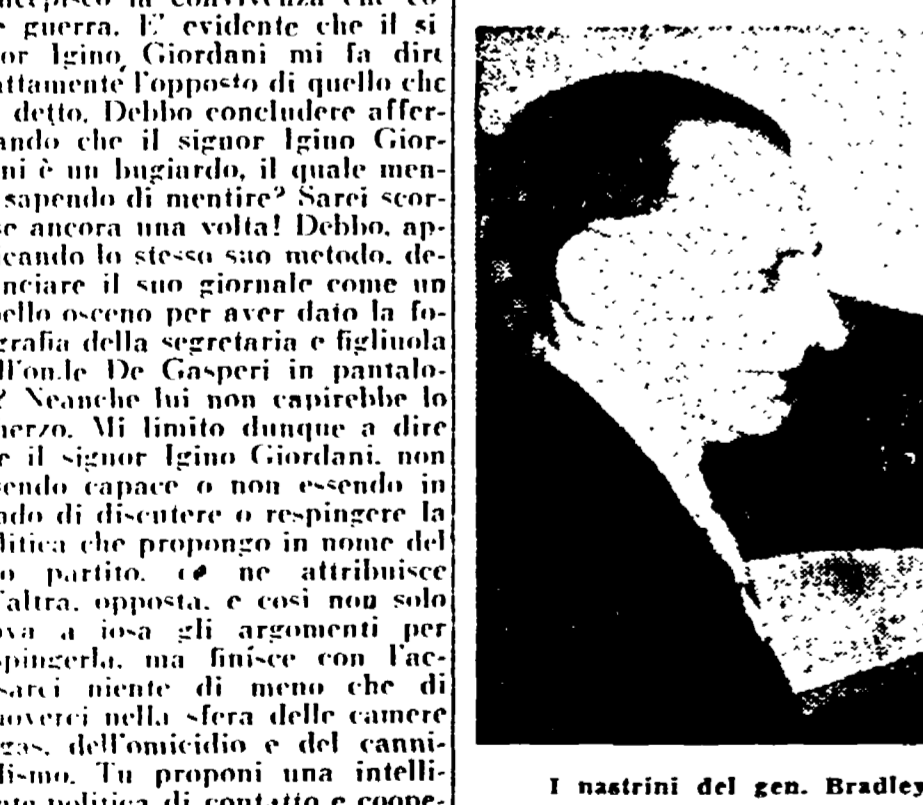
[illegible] la convivenza che co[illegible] guerra. E' evidente che il si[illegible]or Igino Giordani mi fa dire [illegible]attamente l'opposto di quello che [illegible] detto. Debbo concludere affer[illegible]ando che il signor Igino Gior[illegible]ni è un bugiardo, il quale men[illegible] sapendo di mentire? Sarei scor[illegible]se ancora una volta! Debbo, ap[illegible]cando lo stesso suo metodo, de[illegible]nciare il suo giornale come un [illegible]ello osceno per aver dato la fo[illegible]grafia della segretaria e figliuola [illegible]ll'on.le De Gasperi in pantalo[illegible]? Neanche lui non capirebbe lo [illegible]herzo. Mi limito dunque a dire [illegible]e il signor Igino Giordani, non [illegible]sendo capace o non essendo in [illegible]ado di discutere o respingere la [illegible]litica che propongo in nome del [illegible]o partito, ce ne attribuisce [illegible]'altra, opposta, e così non solo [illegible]ova a iosa gli argomenti per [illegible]spingerla, ma finisce con l'ac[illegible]sarci niente di meno che di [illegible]uoverci nella sfera delle camere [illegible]gas, dell'omicidio e del canni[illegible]lismo. Tu proponi una intelli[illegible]nte politica di contatto e coope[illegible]

I nastrini del gen. Bradley